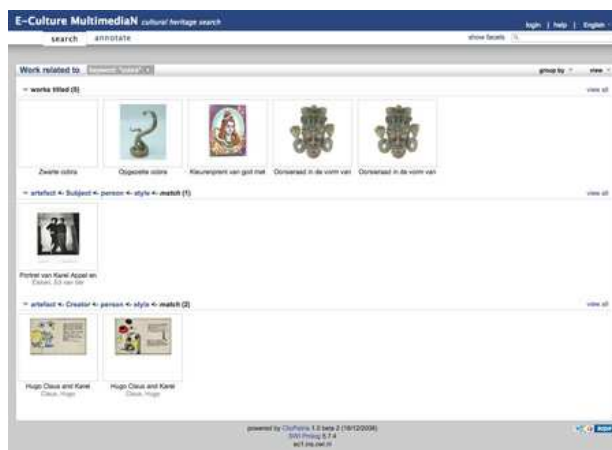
E-Culture MultimediaN cultural heritage search

login | help | English

search annotate

show facets

Work related to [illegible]

group by view

works titled (5)

view all

Zwarte cobra

Opgezette cobra

Kleurenprent van god met

Oorsieraad in de vorm van

Oorsieraad in de vorm van

artefact ← Subject ← person ← style ← match (1)

view all

Portret van Karel Appel en

Eshuis, Ed van der

artefact ← Creator ← person ← style ← match (2)

view all

Hugo Claus and Karel

Claus, Hugo

Hugo Claus and Karel

Claus, Hugo

powered by ClioPatria 1.0 beta 2 (18/12/2006)

SWI Prolog 5.7.4

sci1.ins.cwi.nl